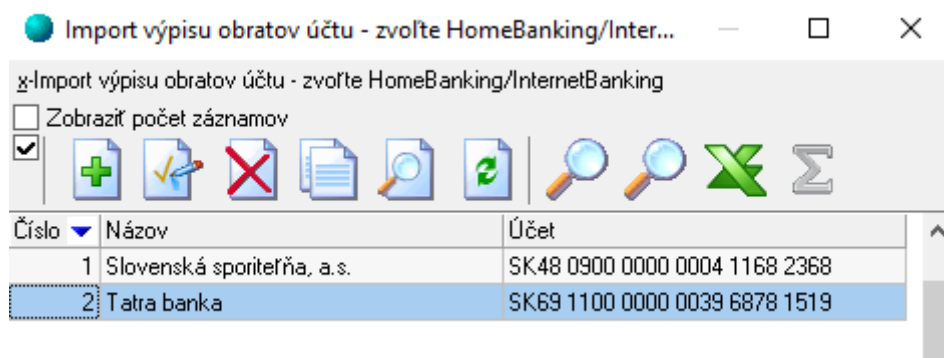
Import výpisu obratov účtu - zvoľte HomeBanking/Inter...

x-Import výpisu obratov účtu - zvoľte HomeBanking/InternetBanking

Zobraziť počet záznamov

| Číslo | Názov | Účet |
|---|---|---|
| 1 | Slovenská sporiteľňa, a.s. | SK48 0900 0000 0004 1168 2368 |
| 2 | Tatra banka | SK69 1100 0000 0039 6878 1519 |